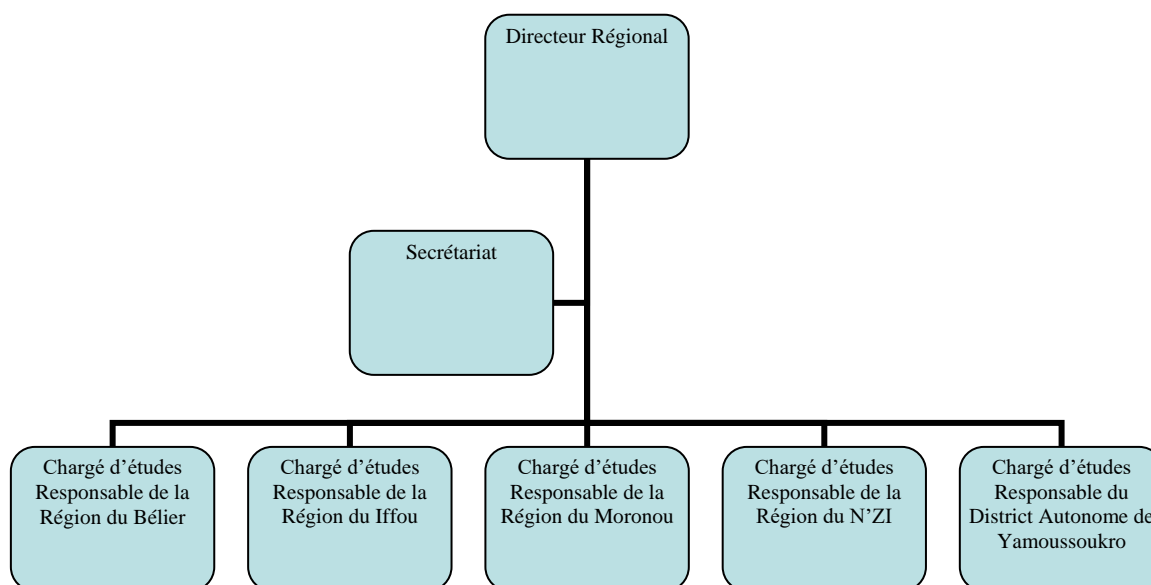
Directeur Régional

Secrétariat

Chargé d'études Responsable de la Région du Bélier

Chargé d'études Responsable de la Région du Iffou

Chargé d'études Responsable de la Région du Moronou

Chargé d'études Responsable de la Région du N'ZI

Chargé d'études Responsable du District Autonome de Yamoussoukro